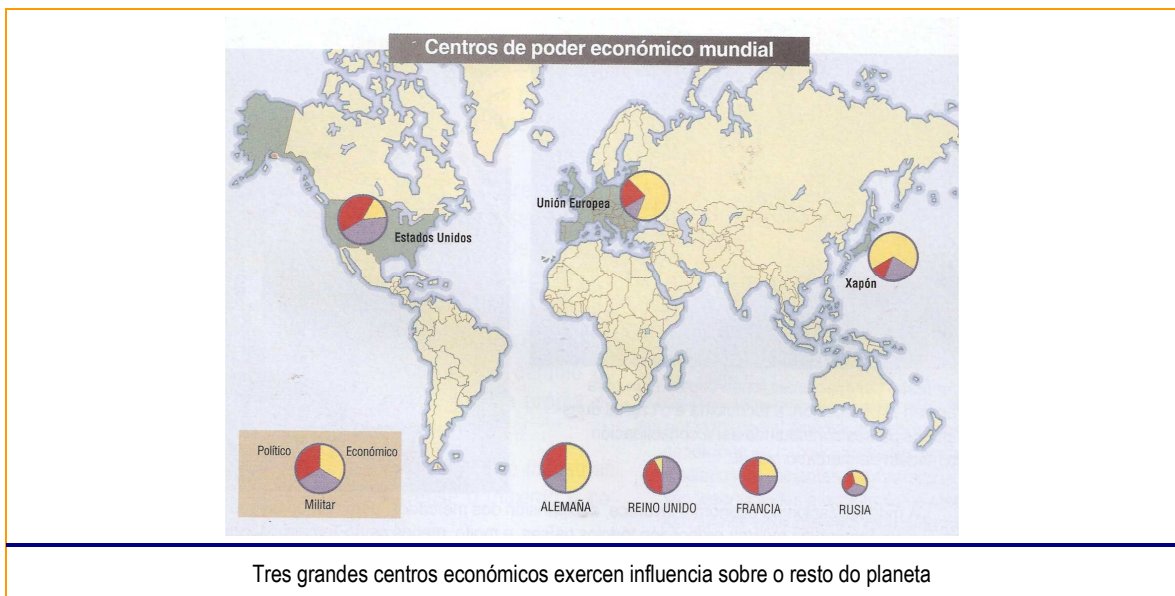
Centros de poder económico mundial

Unión Europea

Estados Unidos

Xapón

Político

Económico

Militar

ALEMAÑA

REINO UNIDO

FRANCIA

RUSIA

Tres grandes centros económicos exercen influencia sobre o resto do planeta